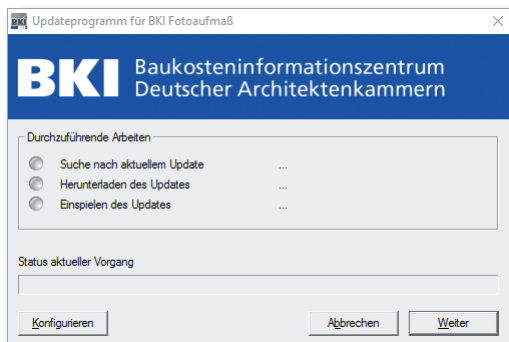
BKI Updateprogramm für BKI Fotoaufmaß

BKI Baukosteninformationszentrum Deutscher Architektenkammern

Durchzuführende Arbeiten

Suche nach aktuellem Update ...

Herunterladen des Updates ...

Einspielen des Updates ...

Status aktueller Vorgang

Konfigurieren

Abbrechen

Weiter